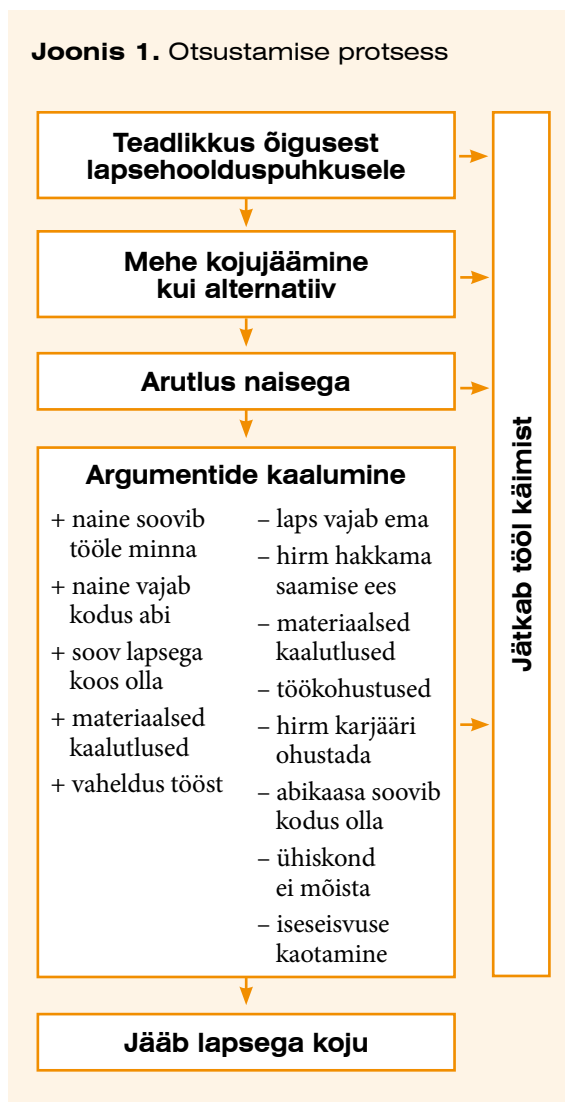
**Joonis 1.** Otsustamise protsess

Teadlikkus õigusest lapsehoolduspuhkusele

Mehe kojujäämine kui alternatiiv

Arutlus naisega

Argumentide kaalumine

+ naine soovib tööle minna
+ naine vajab kodus abi
+ soov lapsega koos olla
+ materiaalsed kaalutlused
+ vaheldus tööst

– laps vajab ema
– hirm hakkama saamise ees
– materiaalsed kaalutlused
– töökohustused
– hirm karjääri ohustada
– abikaasa soovib kodus olla
– ühiskond ei mõista
– iseseisvuse kaotamine

Jääb lapsega koju

Jätkab tööl käimist